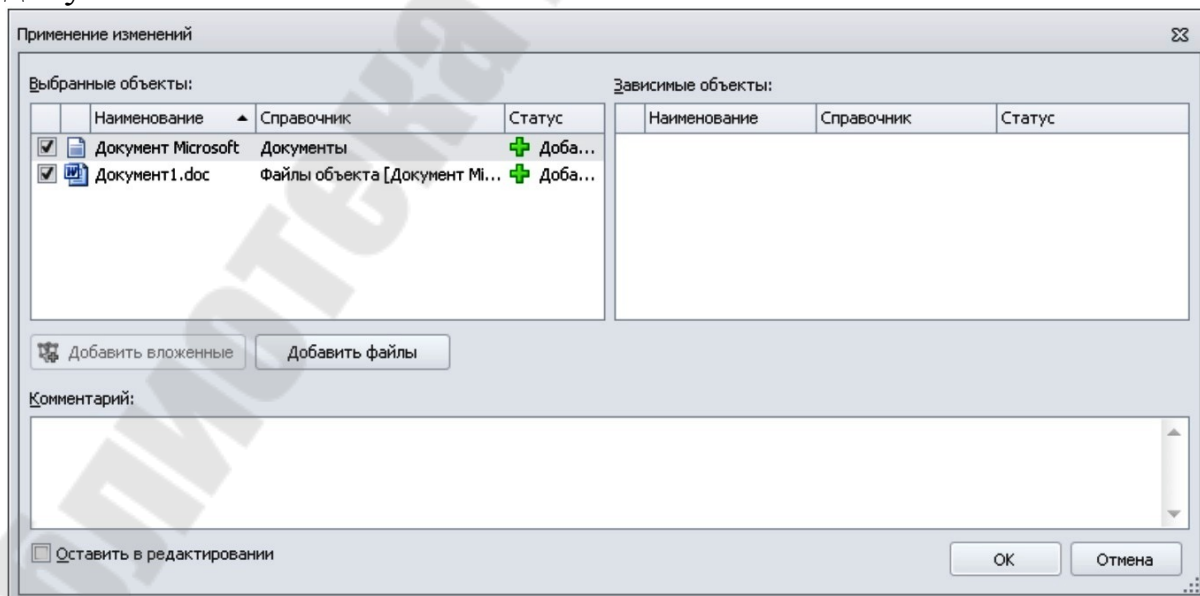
Применение изменений

Выбранные объекты:

| | | Наименование | Справочник | Статус |
|---|---|---|---|---|
| ☑ | | Документ Microsoft | Документы | Доба... |
| ☑ | | Документ1.doc | Файлы объекта [Документ Mi... | Доба... |

Зависимые объекты:

| | Наименование | Справочник | Статус |
|---|---|---|---|

Добавить вложенные

Добавить файлы

Комментарий:

Оставить в редактировании

OK

Отмена